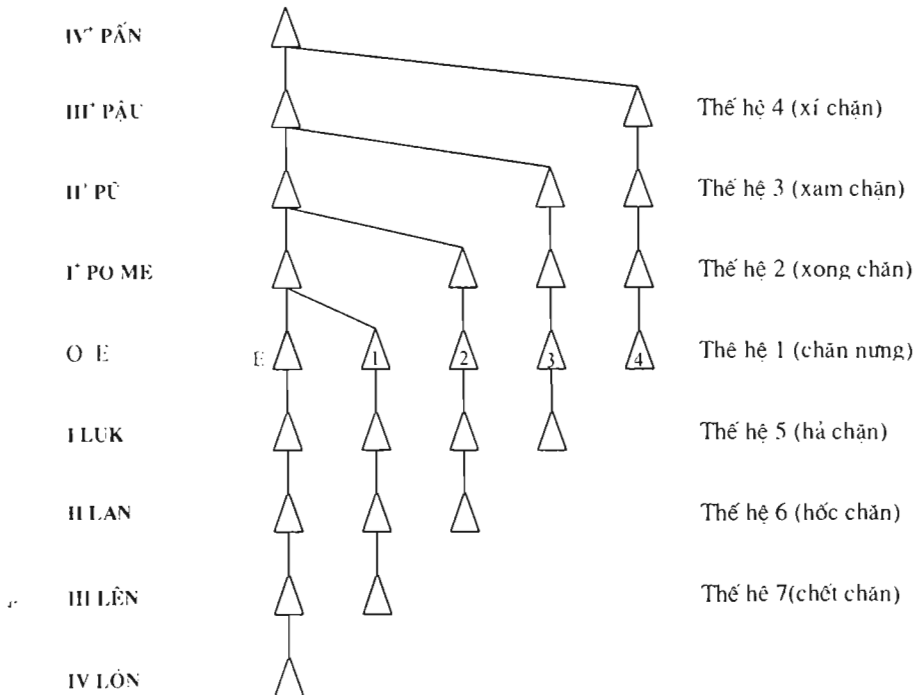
IV' PẤN

III' PẬU

II' PŨ

I' PO ME

O E

E

1

2

3

4

I LUK

II LAN

III LÊN

IV LÒN

Thế hệ 4 (xí chặn)

Thế hệ 3 (xam chặn)

Thế hệ 2 (xong chặn)

Thế hệ 1 (chăn nưng)

Thế hệ 5 (hả chặn)

Thế hệ 6 (hốc chăn)

Thế hệ 7(chết chăn)